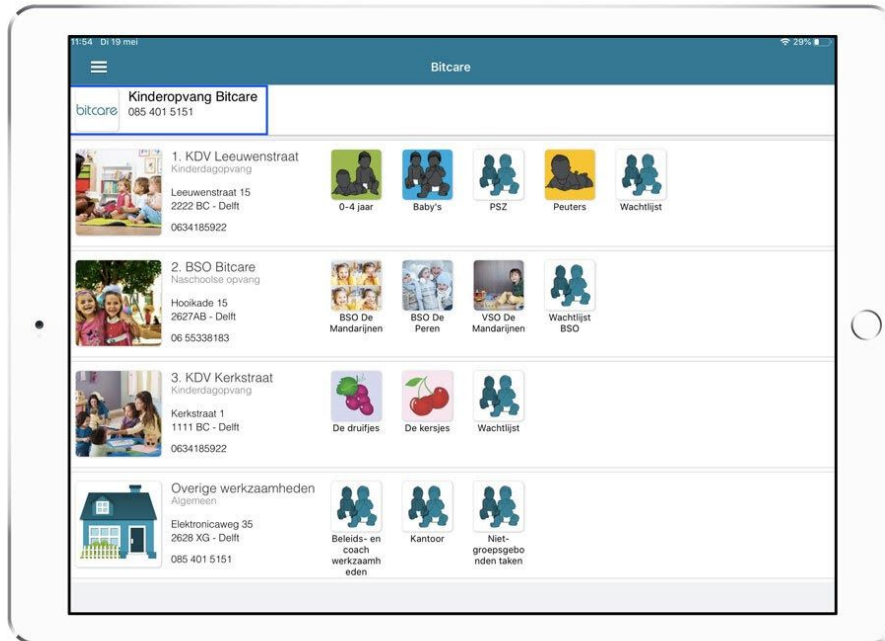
11:54 Di 19 mei

29%

Bitcare

bitcare

Kinderopvang Bitcare
085 401 5151

1. KDV Leeuwenstraat
Kinderdagopvang
Leeuwenstraat 15
2222 BC - Delft
0634185922

0-4 jaar
Baby's
PSZ
Peuters
Wachtlijst

2. BSO Bitcare
Naschoolse opvang
Hooikade 15
2627AB - Delft
06 55338183

BSO De Mandarijnen
BSO De Peren
VSO De Mandarijnen
Wachtlijst BSO

3. KDV Kerkstraat
Kinderdagopvang
Kerkstraat 1
1111 BC - Delft
0634185922

De druifjes
De kersjes
Wachtlijst

Overige werkzaamheden
Algemeen
Elektronicaweg 35
2628 XG - Delft
085 401 5151

Beleids- en coach werkzaamheden
Kantoor
Niet-groepsgebonden taken